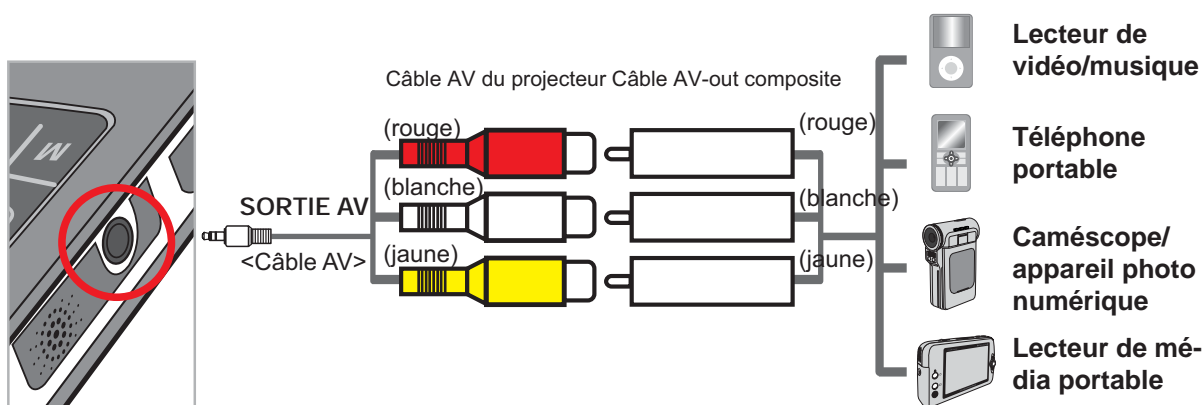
Câble AV du projecteur Câble AV-out composite

(rouge)

(blanche)

(jaune)

SORTIE AV

<Câble AV>

(rouge)

(blanche)

(jaune)

Lecteur de vidéo/musique

Téléphone portable

Caméscope/ appareil photo numérique

Lecteur de média portable